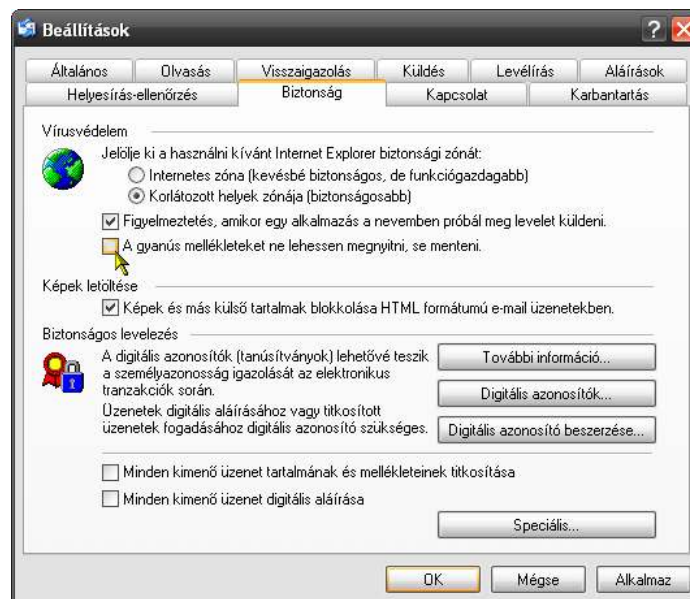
Beállítások

Általános | Olvasás | Visszaigazolás | Küldés | Levélírás | Aláírások
Helyesírás-ellenőrzés | Biztonság | Kapcsolat | Karbantartás

Vírusvédelem

Jelölje ki a használni kívánt Internet Explorer biztonsági zónát:

Internetes zóna (kevésbé biztonságos, de funkciógazdagabb)

Korlátozott helyek zónája (biztonságosabb)

Figyelmeztetés, amikor egy alkalmazás a nevemben próbál meg levelet küldeni.

A gyanús mellékleteket ne lehessen megnyitni, se menteni.

Képek letöltése

Képek és más külső tartalmak blokkolása HTML formátumú e-mail üzenetekben.

Biztonságos levelezés

A digitális azonosítók (tanúsítványok) lehetővé teszik a személyazonosság igazolását az elektronikus tranzakciók során.

További információ...

Digitális azonosítók...

Üzenetek digitális aláírásához vagy titkosított üzenetek fogadásához digitális azonosító szükséges.

Digitális azonosító beszerzése...

Minden kimenő üzenet tartalmának és mellékleteinek titkosítása

Minden kimenő üzenet digitális aláírása

Speciális...

OK | Mégse | Alkalmaz